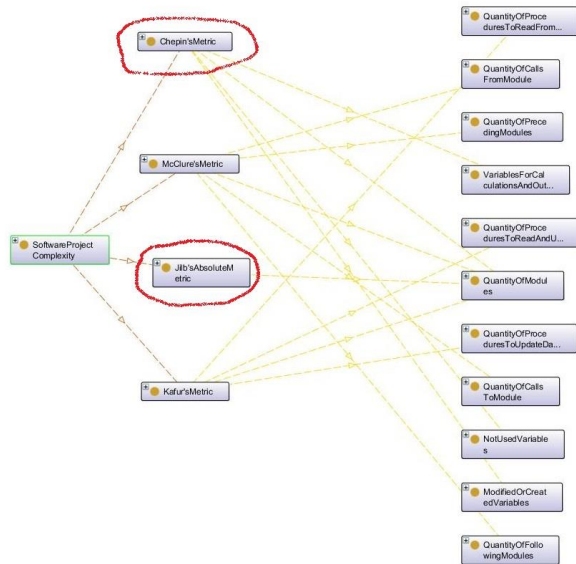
Chepin'sMetric

McClure'sMetric

SoftwareProject Complexity

Jilb'sAbsoluteMetric

Kafur'sMetric

QuantityOfProceduresToReadFrom...

QuantityOfCallsFromModule

QuantityOfProcedingModules

VariablesForCalculationsAndOut...

QuantityOfProceduresToReadAndU...

QuantityOfModules

QuantityOfProceduresToUpdateDa...

QuantityOfCallsToModule

NotUsedVariables

ModifiedOrCreatedVariables

QuantityOfFollowingModules